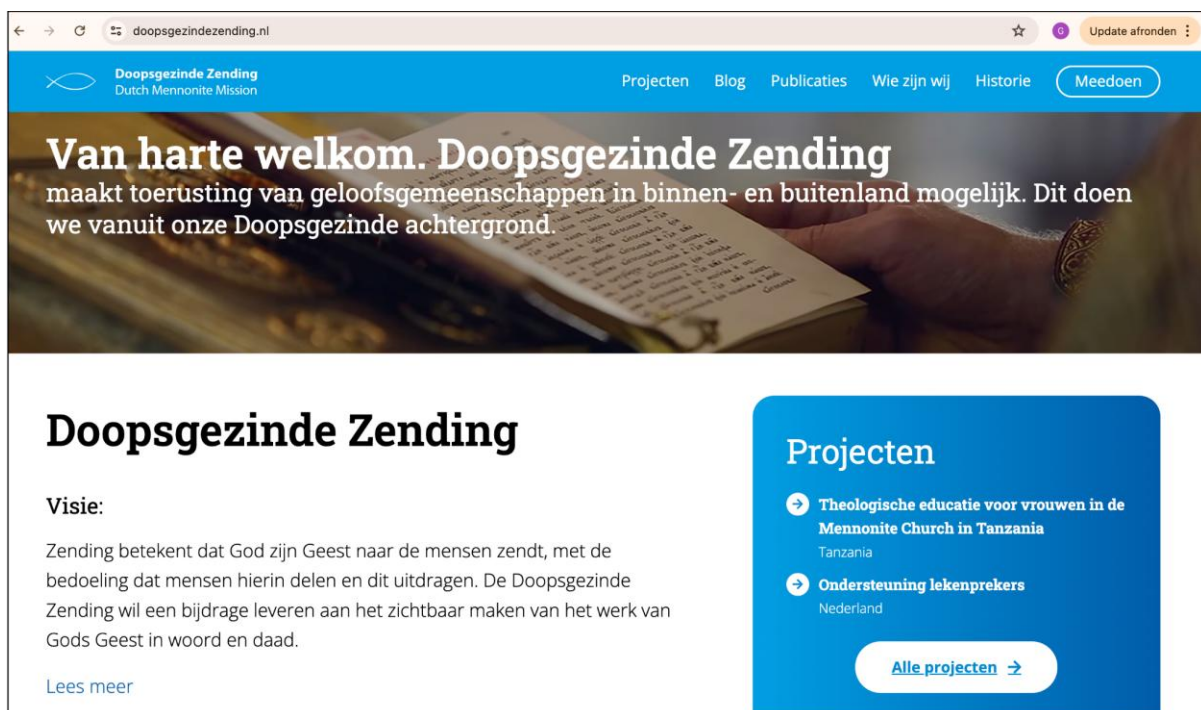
doopsgezindezending.nl

G Update afronden

Doopsgezinde Zending
Dutch Mennonite Mission

Projecten Blog Publicaties Wie zijn wij Historie Meedoen

Van harte welkom. Doopsgezinde Zending
maakt toerusting van geloofsgemeenschappen in binnen- en buitenland mogelijk. Dit doen we vanuit onze Doopsgezinde achtergrond.

Doopsgezinde Zending

Visie:

Zending betekent dat God zijn Geest naar de mensen zendt, met de bedoeling dat mensen hierin delen en dit uitdragen. De Doopsgezinde Zending wil een bijdrage leveren aan het zichtbaar maken van het werk van Gods Geest in woord en daad.

Lees meer

Projecten

Theologische educatie voor vrouwen in de Mennonite Church in Tanzania
Tanzania

Ondersteuning lekenprekers
Nederland

Alle projecten